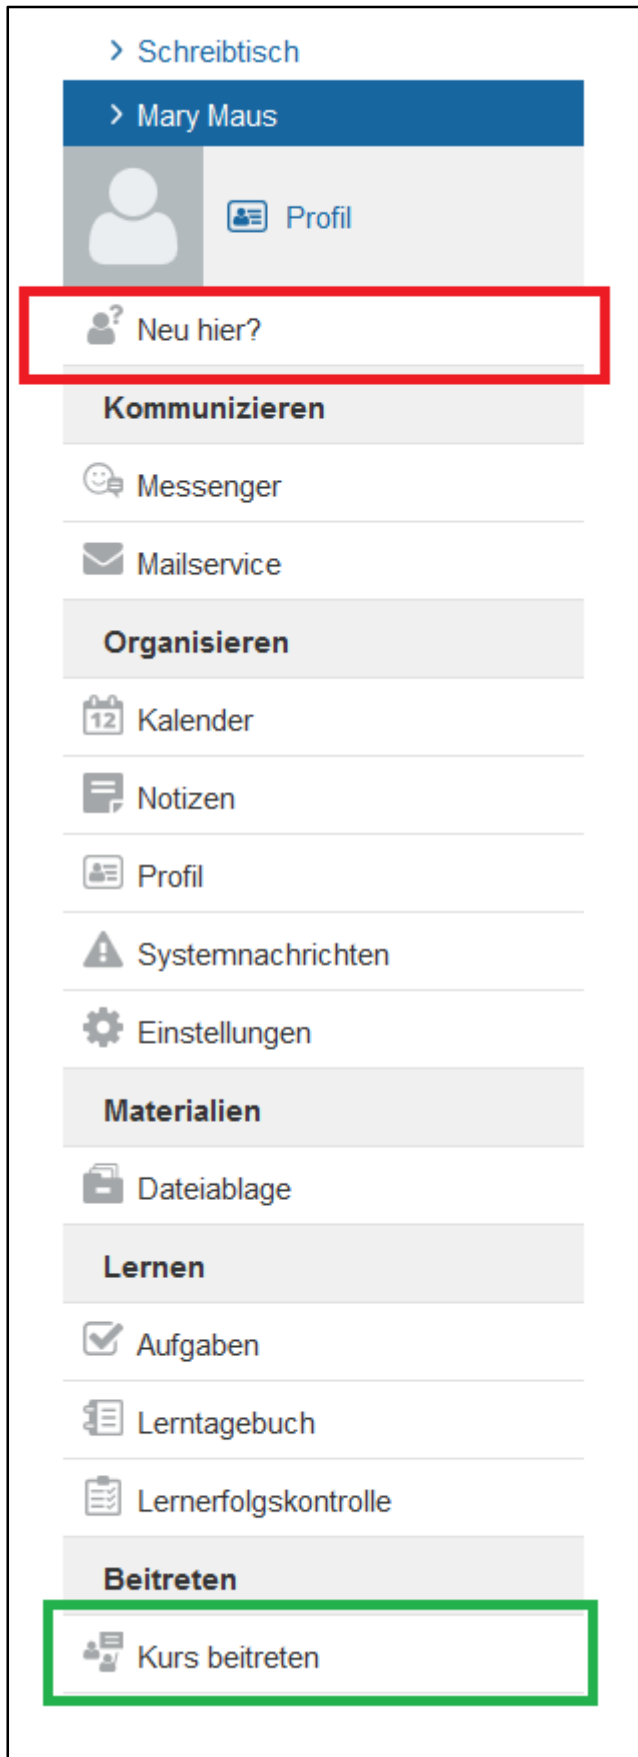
> Schreibtisch

> Mary Maus

Profil

Neu hier?

Kommunizieren

Messenger

Mailservice

Organisieren

12 Kalender

Notizen

Profil

Systemnachrichten

Einstellungen

Materialien

Dateiablage

Lernen

Aufgaben

Lerntagebuch

Lernerfolgskontrolle

Beitreten

Kurs beitreten